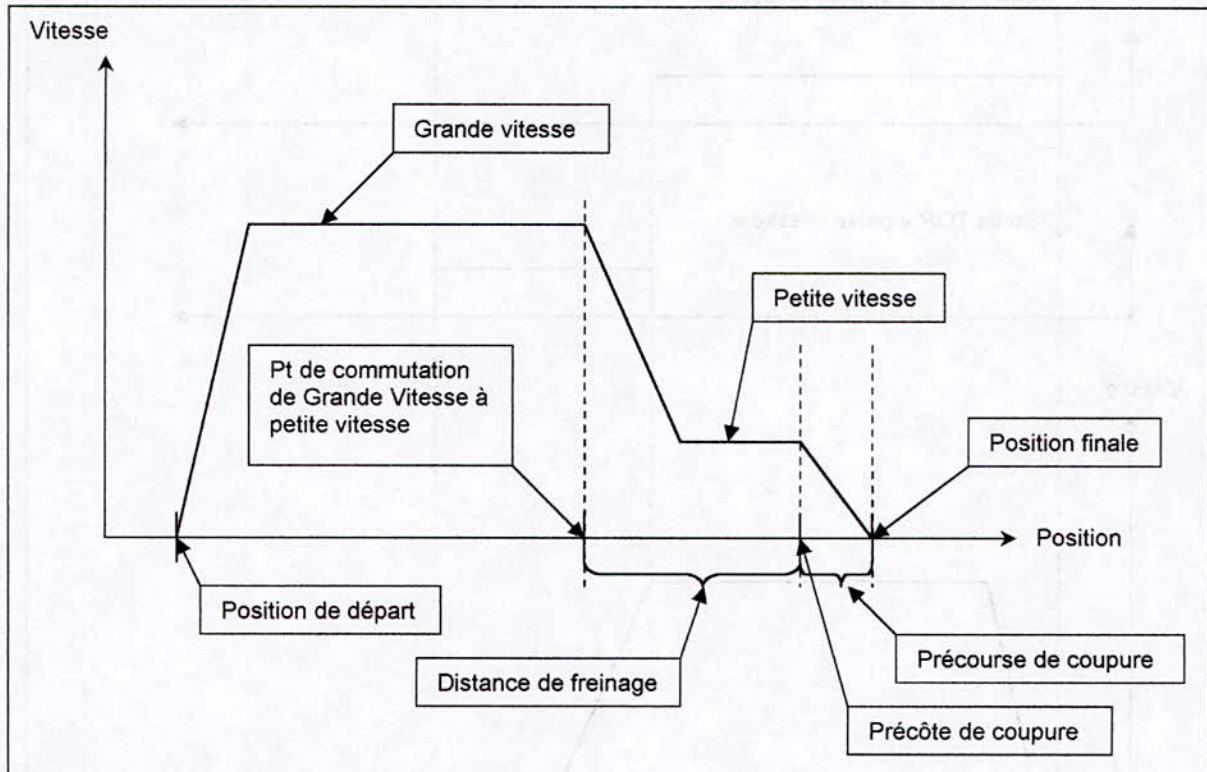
Vitesse

Grande vitesse

Petite vitesse

Pt de commutation de Grande Vitesse à petite vitesse

Position finale

Position

Position de départ

Précourse de coupure

Distance de freinage

Précôte de coupure